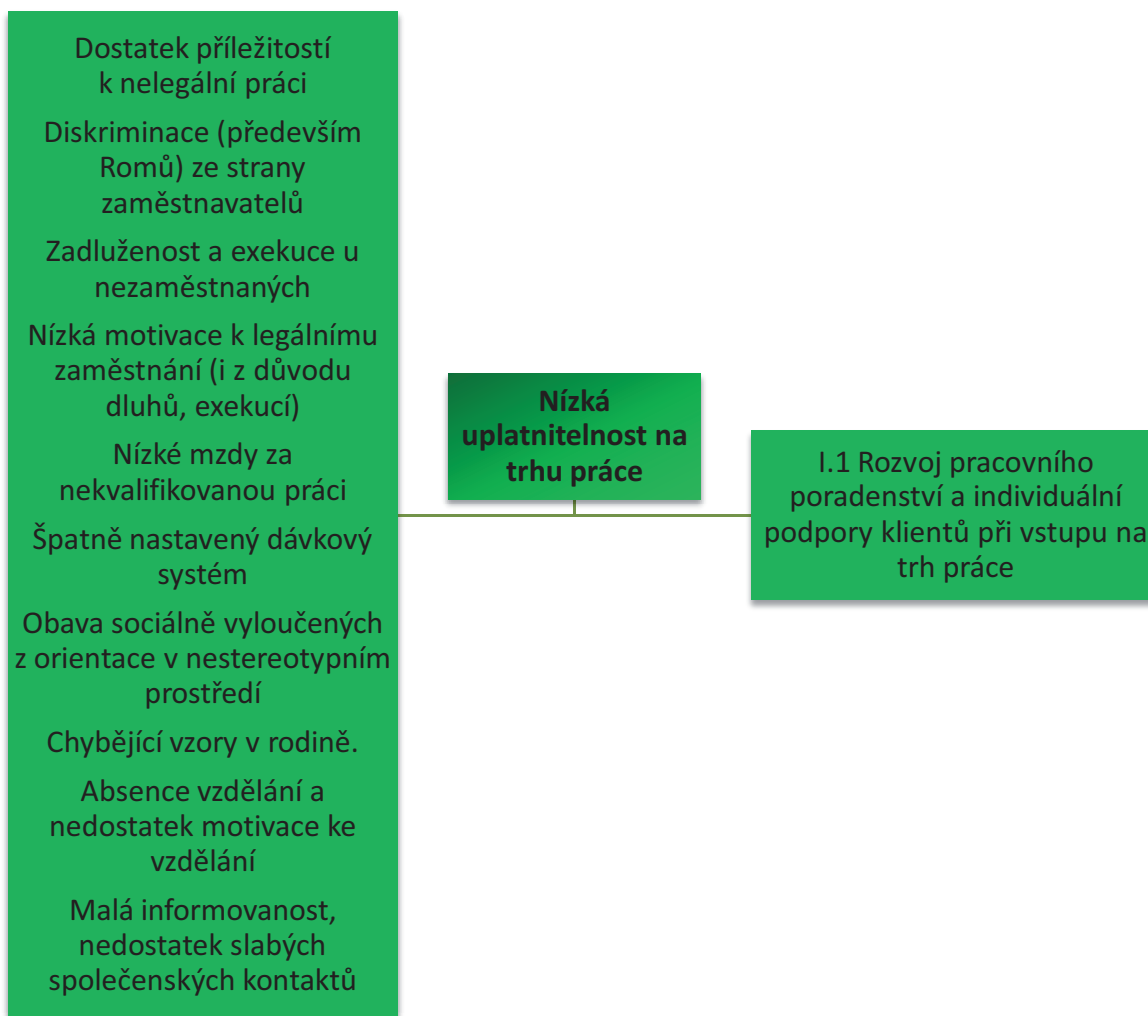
Dostatek příležitostí k nelegální práci

Diskriminace (především Romů) ze strany zaměstnavatelů

Zadluženost a exekuce u nezaměstnaných

Nízká motivace k legálnímu zaměstnání (i z důvodu dluhů, exekucí)

Nízké mzdy za nekvalifikovanou práci

Špatně nastavený dávkový systém

Obava sociálně vyloučených z orientace v nestereotypním prostředí

Chybějící vzory v rodině.

Absence vzdělání a nedostatek motivace ke vzdělání

Malá informovanost, nedostatek slabých společenských kontaktů

**Nízká uplatnitelnost na trhu práce**

I.1 Rozvoj pracovního poradenství a individuální podpory klientů při vstupu na trh práce